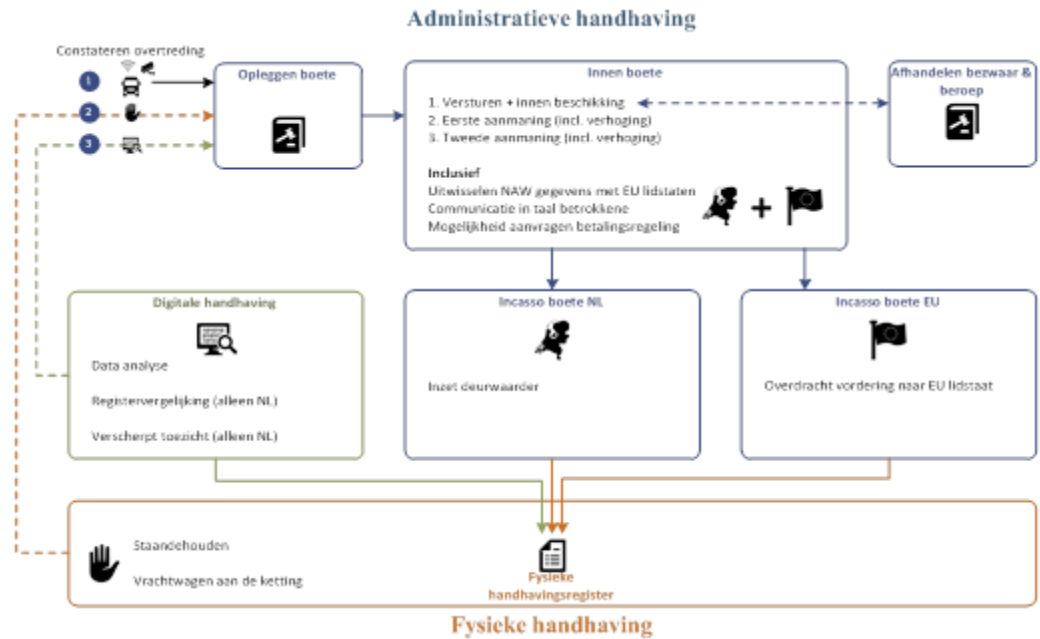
Administratieve handhaving

Constateren overtreding

1

2

3

Opleggen boete

Innen boete

1. Versturen + innen beschikking
2. Eerste aanmaning (incl. verhoging)
3. Tweede aanmaning (incl. verhoging)

Inclusief
Uitwisselen NAW gegevens met EU lidstaten
Communicatie in taal betrokkene
Mogelijkheid aanvragen betalingsregeling

+

Afhandelen bezwaar & beroep

Digitale handhaving

Data analyse

Registervergelijking (alleen NL)

Verscherpt toezicht (alleen NL)

Incasso boete NL

Inzet deurwaarder

Incasso boete EU

Overdracht vordering naar EU lidstaat

Staandehouden

Vrachtwagen aan de ketting

Fysieke handhavingsregister

Fysieke handhaving